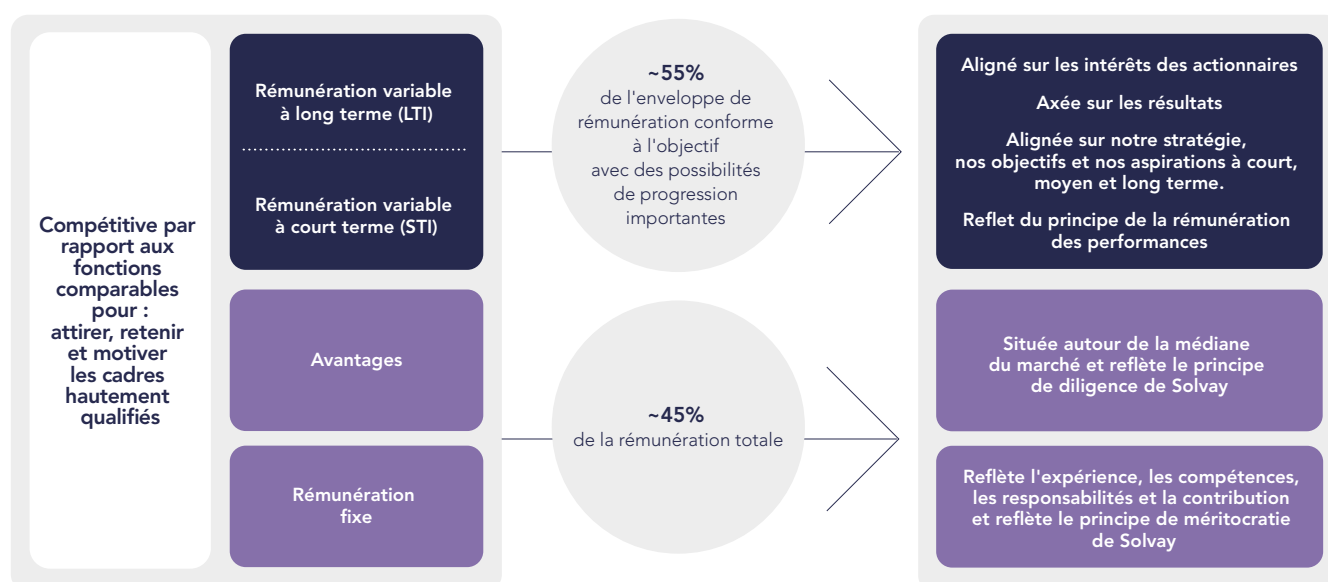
Compétitive par rapport aux fonctions comparables pour : attirer, retenir et motiver les cadres hautement qualifiés

Rémunération variable à long terme (LTI)

Rémunération variable à court terme (STI)

Avantages

Rémunération fixe

~55%
de l'enveloppe de rémunération conforme à l'objectif avec des possibilités de progression importantes

~45%
de la rémunération totale

Aligné sur les intérêts des actionnaires

Axée sur les résultats

Alignée sur notre stratégie, nos objectifs et nos aspirations à court, moyen et long terme.

Reflet du principe de la rémunération des performances

Située autour de la médiane du marché et reflète le principe de diligence de Solvay

Reflète l'expérience, les compétences, les responsabilités et la contribution et reflète le principe de méritocratie de Solvay